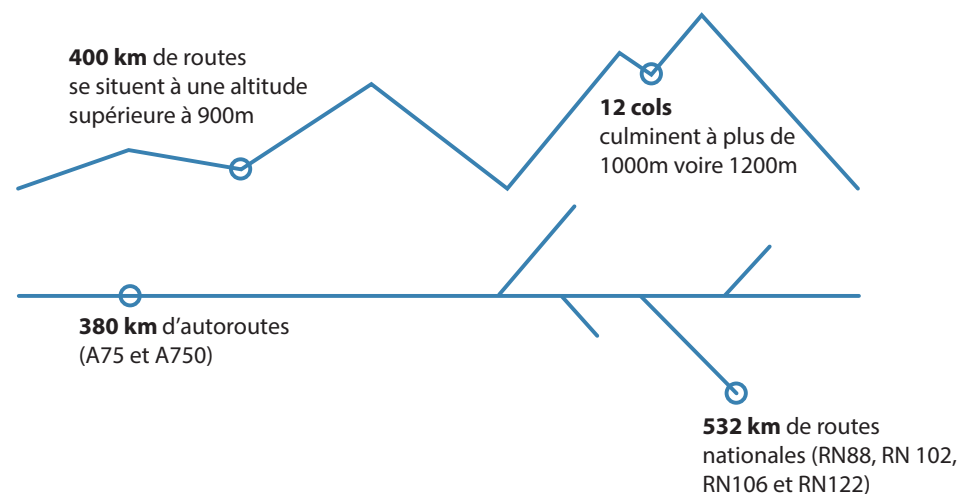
**400 km** de routes se situent à une altitude supérieure à 900m

**12 cols** culminent à plus de 1000m voire 1200m

**380 km** d'autoroutes (A75 et A750)

**532 km** de routes nationales (RN88, RN 102, RN106 et RN122)